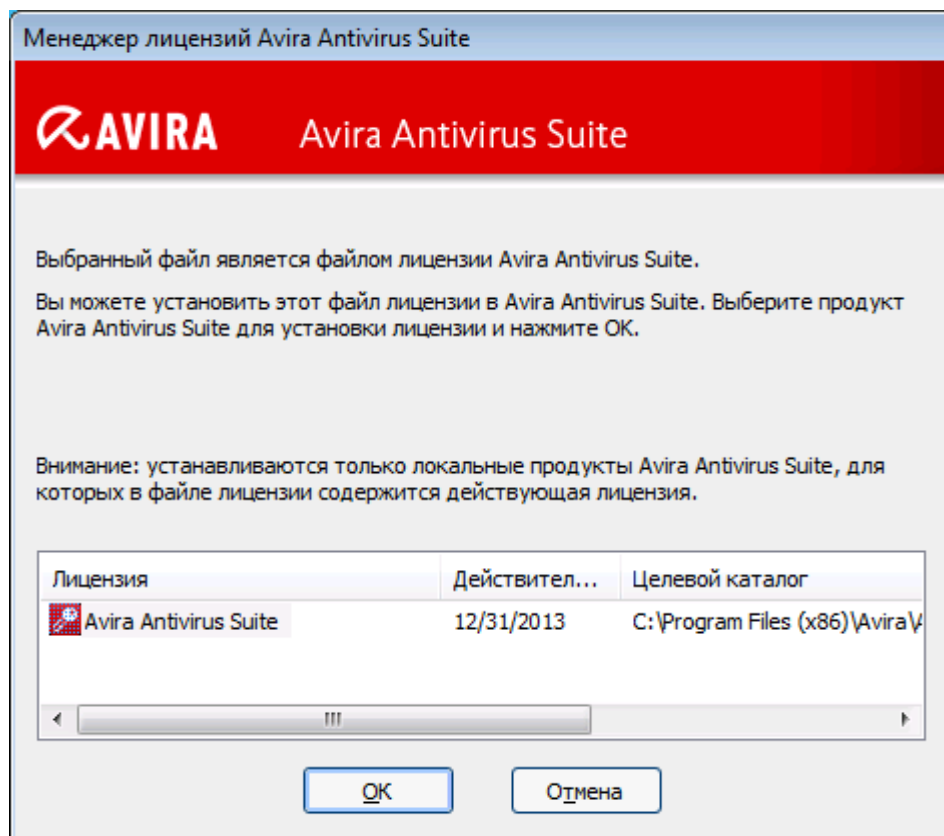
Менеджер лицензий Avira Antivirus Suite

AVIRA Avira Antivirus Suite

Выбранный файл является файлом лицензии Avira Antivirus Suite.

Вы можете установить этот файл лицензии в Avira Antivirus Suite. Выберите продукт Avira Antivirus Suite для установки лицензии и нажмите ОК.

Внимание: устанавливаются только локальные продукты Avira Antivirus Suite, для которых в файле лицензии содержится действующая лицензия.

| Лицензия | Действител... | Целевой каталог |
|---|---|---|
| Avira Antivirus Suite | 12/31/2013 | C:\Program Files (x86)\Avira\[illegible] |

OK

Отмена